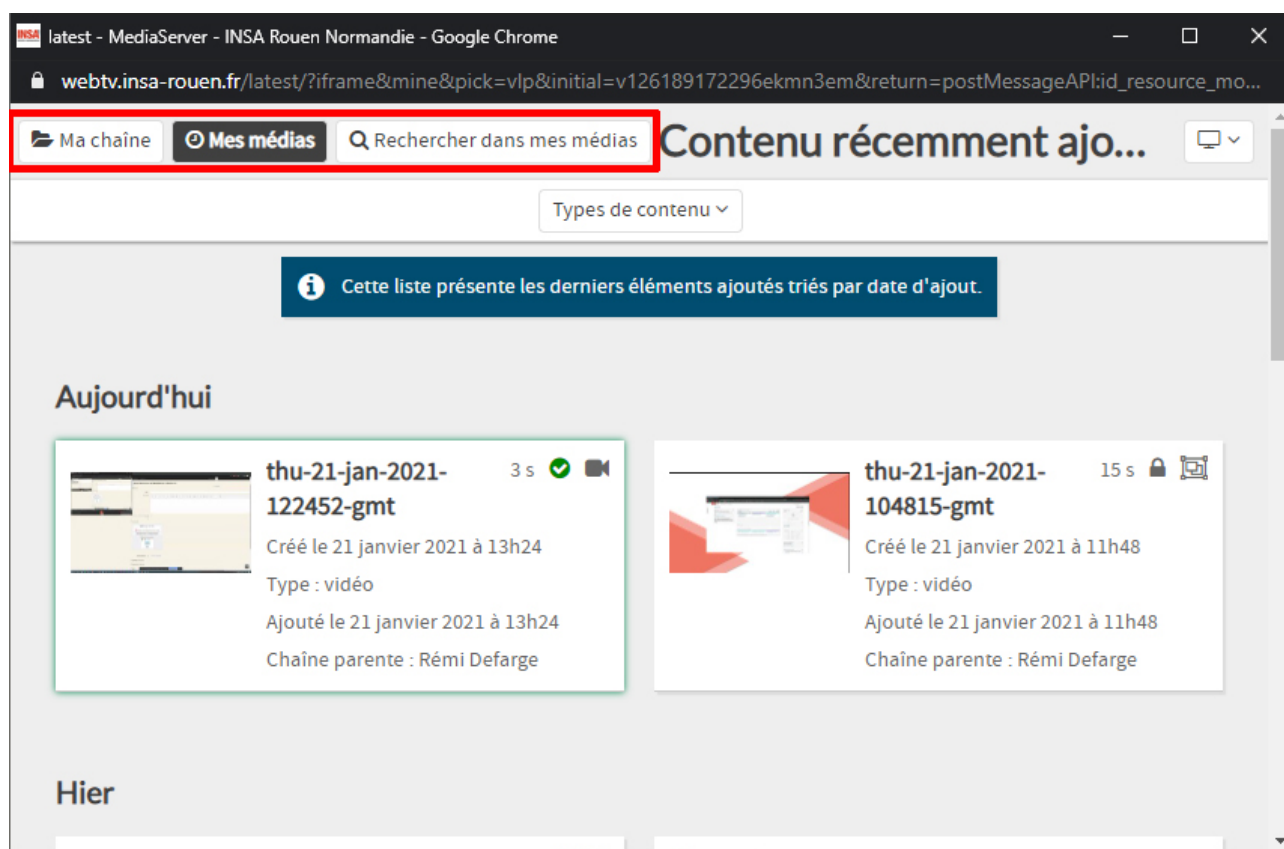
INSA latest - MediaServer - INSA Rouen Normandie - Google Chrome

webtv.insa-rouen.fr/latest/?iframe&mine&pick=vlp&initial=v126189172296ekmn3em&return=postMessageAPI:id_resource_mo...

Ma chaîne
Mes médias
Rechercher dans mes médias

Contenu récemment ajo...

Types de contenu

Cette liste présente les derniers éléments ajoutés triés par date d'ajout.

Aujourd'hui

thu-21-jan-2021-122452-gmt
3 s
Créé le 21 janvier 2021 à 13h24
Type : vidéo
Ajouté le 21 janvier 2021 à 13h24
Chaîne parente : Rémi Defarge

thu-21-jan-2021-104815-gmt
15 s
Créé le 21 janvier 2021 à 11h48
Type : vidéo
Ajouté le 21 janvier 2021 à 11h48
Chaîne parente : Rémi Defarge

Hier